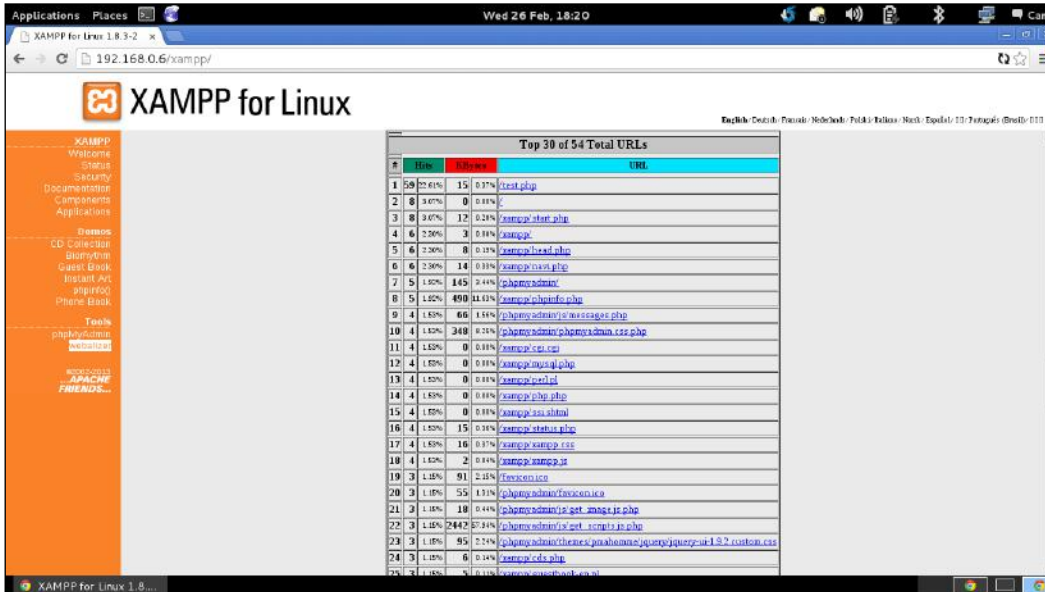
Applications Places Wed 26 Feb, 18:20 Car

XAMPP for Linux 1.8.3-2 ×

192.168.0.6/xampp/

XAMPP for Linux

English / Deutsch / Français / Nederlands / Polski / Italiano / Norsk / Español / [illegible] / Português (Brasil) / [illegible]

XAMPP
Welcome
Status
Security
Documentation
Components
Applications

Demos
CD Collection
Biorhythm
Guest Book
Instant Art
phpinfo()
Phone Book

Tools
phpMyAdmin
Webalizer

©2002-2013
...APACHE FRIENDS...

Top 30 of 54 Total URLs

| # | Hits | | KBytes | | URL |
|---|---|---|---|---|---|
| 1 | 59 | 22.61% | 15 | 0.37% | /test.php |
| 2 | 8 | 3.07% | 0 | 0.00% | / |
| 3 | 8 | 3.07% | 12 | 0.28% | /xampp/start.php |
| 4 | 6 | 2.30% | 3 | 0.08% | /xampp/ |
| 5 | 6 | 2.30% | 8 | 0.18% | /xampp/head.php |
| 6 | 6 | 2.30% | 14 | 0.33% | /xampp/navi.php |
| 7 | 5 | 1.92% | 145 | 3.44% | /phpmyadmin/ |
| 8 | 5 | 1.92% | 490 | 11.63% | /xampp/phpinfo.php |
| 9 | 4 | 1.53% | 66 | 1.56% | /phpmyadmin/js/messages.php |
| 10 | 4 | 1.53% | 348 | 8.26% | /phpmyadmin/phpmyadmin.css.php |
| 11 | 4 | 1.53% | 0 | 0.00% | /xampp/cgi.cgi |
| 12 | 4 | 1.53% | 0 | 0.00% | /xampp/mysql.php |
| 13 | 4 | 1.53% | 0 | 0.00% | /xampp/perl.pl |
| 14 | 4 | 1.53% | 0 | 0.00% | /xampp/php.php |
| 15 | 4 | 1.53% | 0 | 0.00% | /xampp/ssi.shtml |
| 16 | 4 | 1.53% | 15 | 0.36% | /xampp/status.php |
| 17 | 4 | 1.53% | 16 | 0.37% | /xampp/xampp.css |
| 18 | 4 | 1.53% | 2 | 0.04% | /xampp/xampp.js |
| 19 | 3 | 1.15% | 91 | 2.15% | /favicon.ico |
| 20 | 3 | 1.15% | 55 | 1.31% | /phpmyadmin/favicon.ico |
| 21 | 3 | 1.15% | 18 | 0.44% | /phpmyadmin/js/get_image.js.php |
| 22 | 3 | 1.15% | 2442 | 57.94% | /phpmyadmin/js/get_scripts.js.php |
| 23 | 3 | 1.15% | 95 | 2.24% | /phpmyadmin/themes/pmahomme/jquery/jquery-ui-1.9.2.custom.css |
| 24 | 3 | 1.15% | 6 | 0.14% | /xampp/cds.php |
| 25 | 3 | 1.15% | 5 | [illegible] | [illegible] |

XAMPP for Linux 1.8....